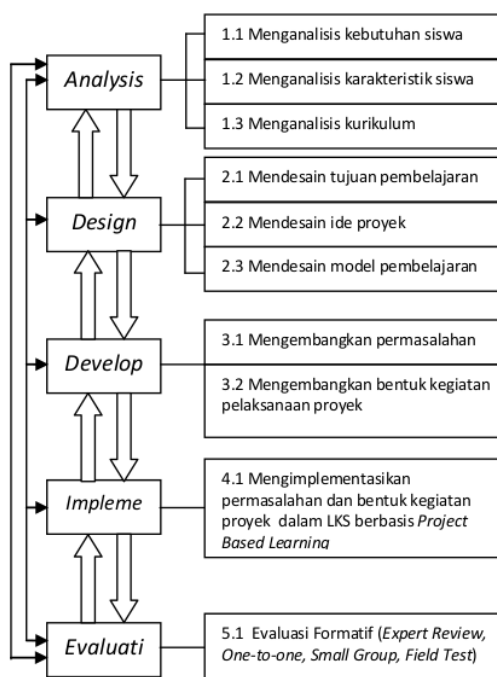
Analysis

1.1 Menganalisis kebutuhan siswa

1.2 Menganalisis karakteristik siswa

1.3 Menganalisis kurikulum

Design

2.1 Mendesain tujuan pembelajaran

2.2 Mendesain ide proyek

2.3 Mendesain model pembelajaran

Develop

3.1 Mengembangkan permasalahan

3.2 Mengembangkan bentuk kegiatan pelaksanaan proyek

Impleme

4.1 Mengimplementasikan permasalahan dan bentuk kegiatan proyek dalam LKS berbasis *Project Based Learning*

Evaluati

5.1 Evaluasi Formatif (*Expert Review, One-to-one, Small Group, Field Test*)